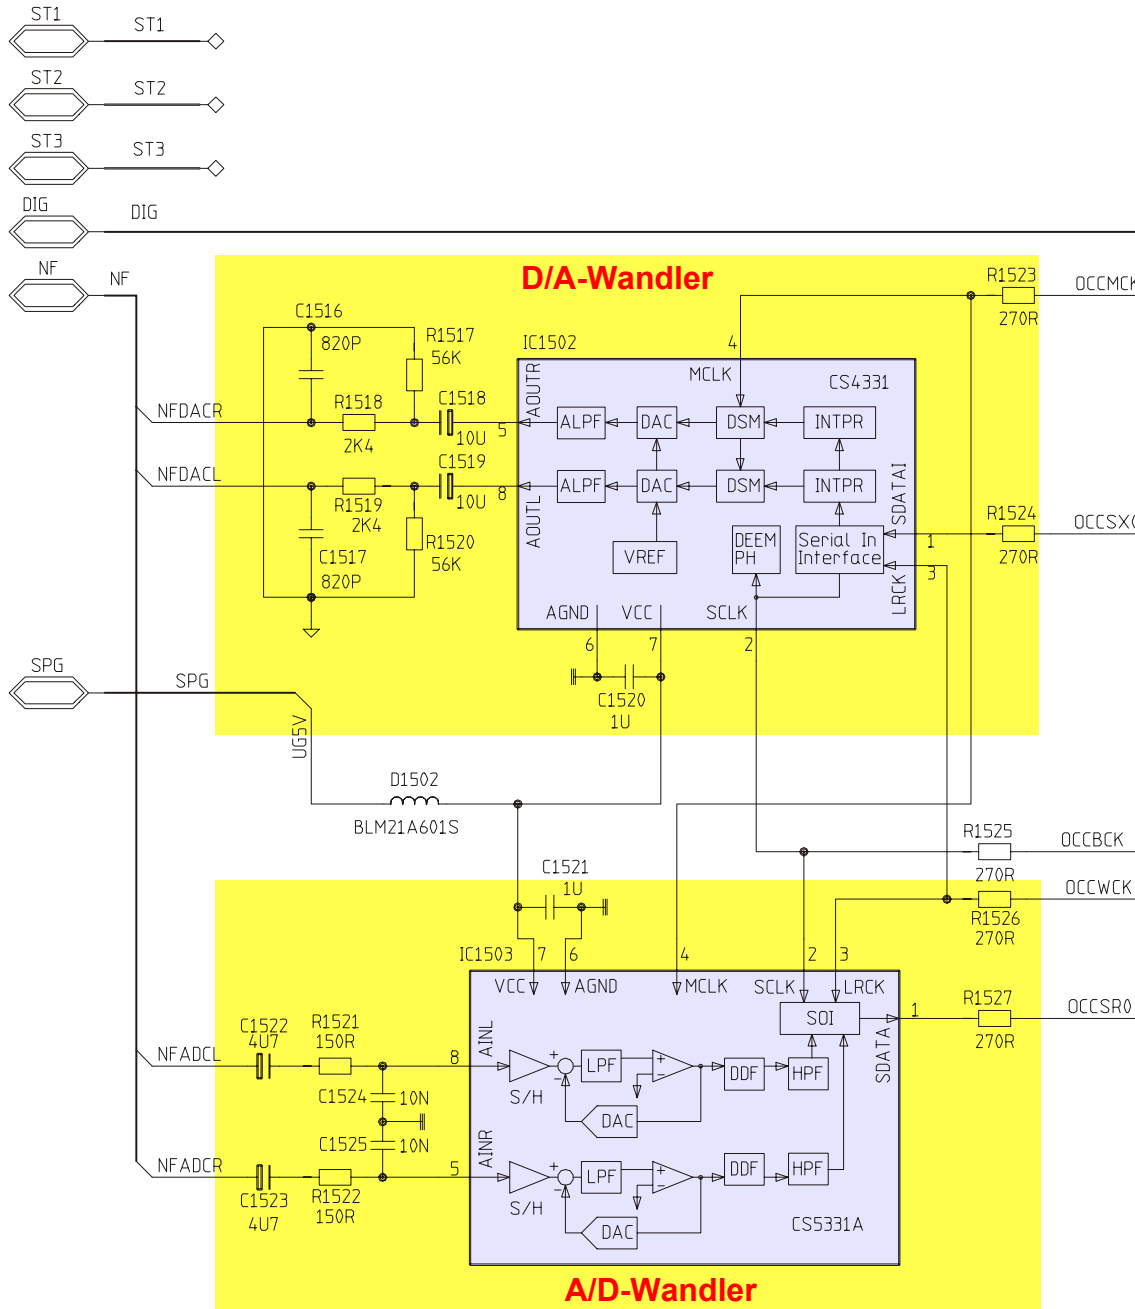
ST1
ST1
ST2
ST2
ST3
ST3
DIG
DIG
NF
NF

D/A-Wandler

R1523
OCCMCK
270R
C1516
820P
R1517
56K
IC1502
4
MCLK
CS4331
AOUTR
NFDACR
R1518
2K4
C1518
10U
5
ALPF
DAC
DSM
INTPR
NFDACL
C1519
R1519
2K4
10U
8
ALPF
DAC
DSM
INTPR
SDATAI
R1524
OCCSX
270R
AOUTL
C1517
820P
R1520
56K
VREF
DEEM PH
Serial In Interface
1
3
LRCK
AGND
VCC
SCLK
6
7
2
C1520
1U
SPG
SPG
UG5V
D1502
BLM21A601S
R1525
OCCBCK
270R
C1521
1U
OCCWCK
R1526
270R
IC1503
7
6
4
2
3
VCC
AGND
MCLK
SCLK
LRCK
SOI
R1527
OCCSR0
1
270R
C1522
4U7
R1521
150R
NFADCL
8
AINL
LPF
DDF
HPF
SDATA
S/H
C1524
10N
DAC
C1525
10N
NFADCR
5
AINR
LPF
DDF
HPF
C1523
4U7
R1522
150R
S/H
DAC
CS5331A

A/D-Wandler